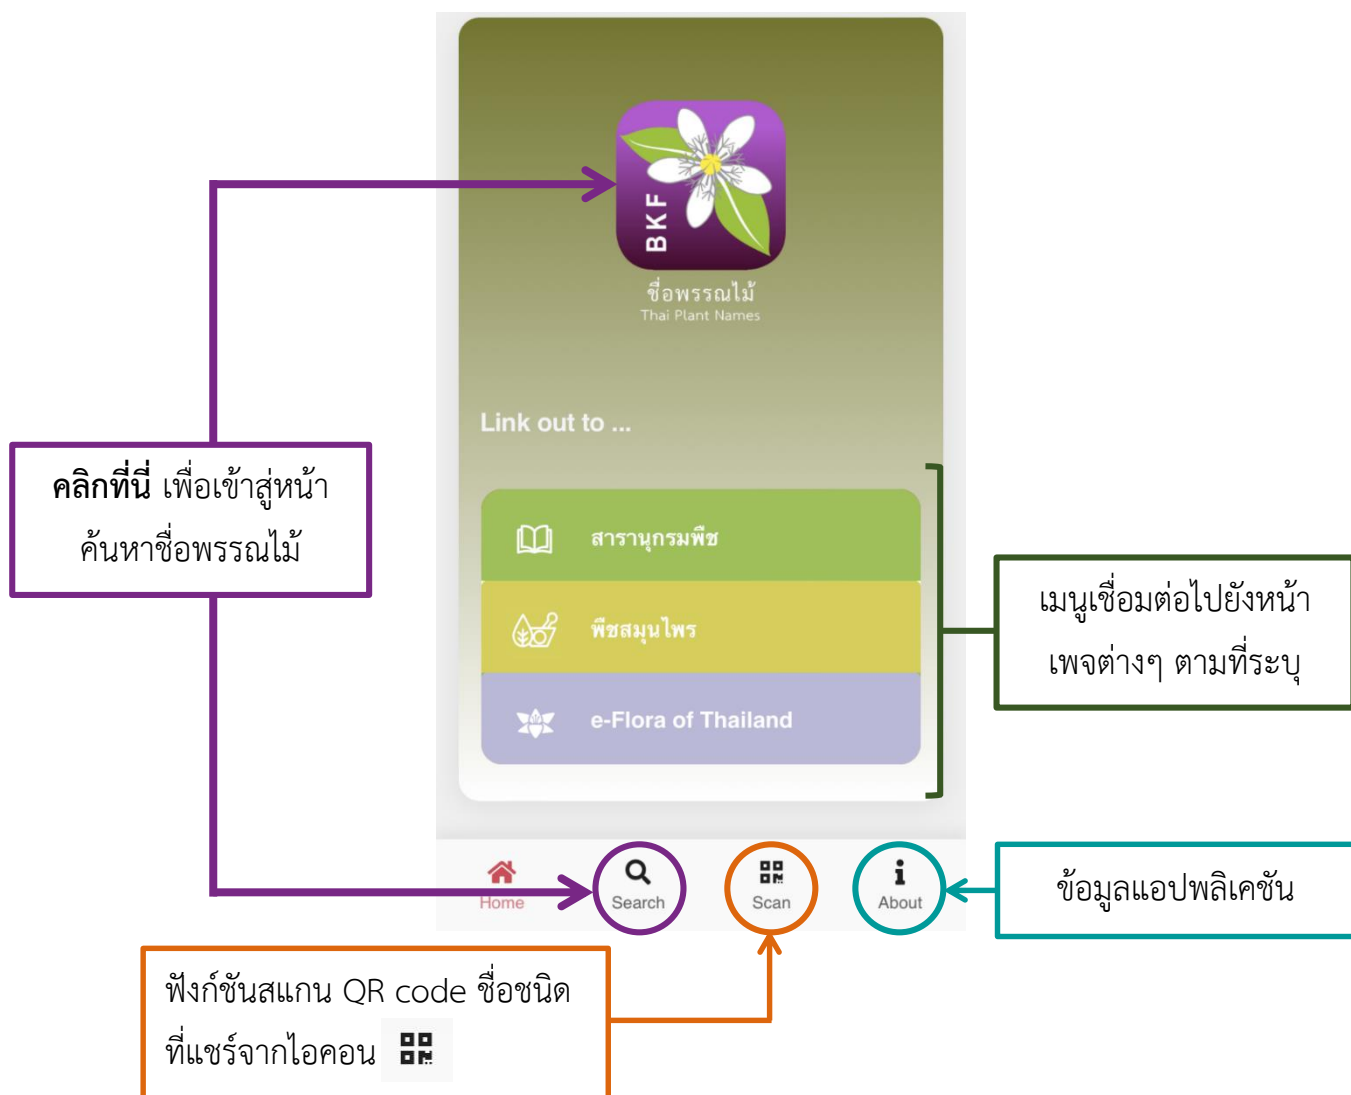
BKF
ชื่อพรรณไม้
Thai Plant Names

Link out to ...

สารานุกรมพืช

พืชสมุนไพร

e-Flora of Thailand

**คลิกที่นี่** เพื่อเข้าสู่หน้าค้นหาชื่อพรรณไม้

เมนูเชื่อมต่อไปยังหน้าเพจต่างๆ ตามที่ระบุ

Home
Search
Scan
About

ข้อมูลแอปพลิเคชัน

ฟังก์ชันสแกน QR code ชื่อชนิดที่แชร์จากไอคอน